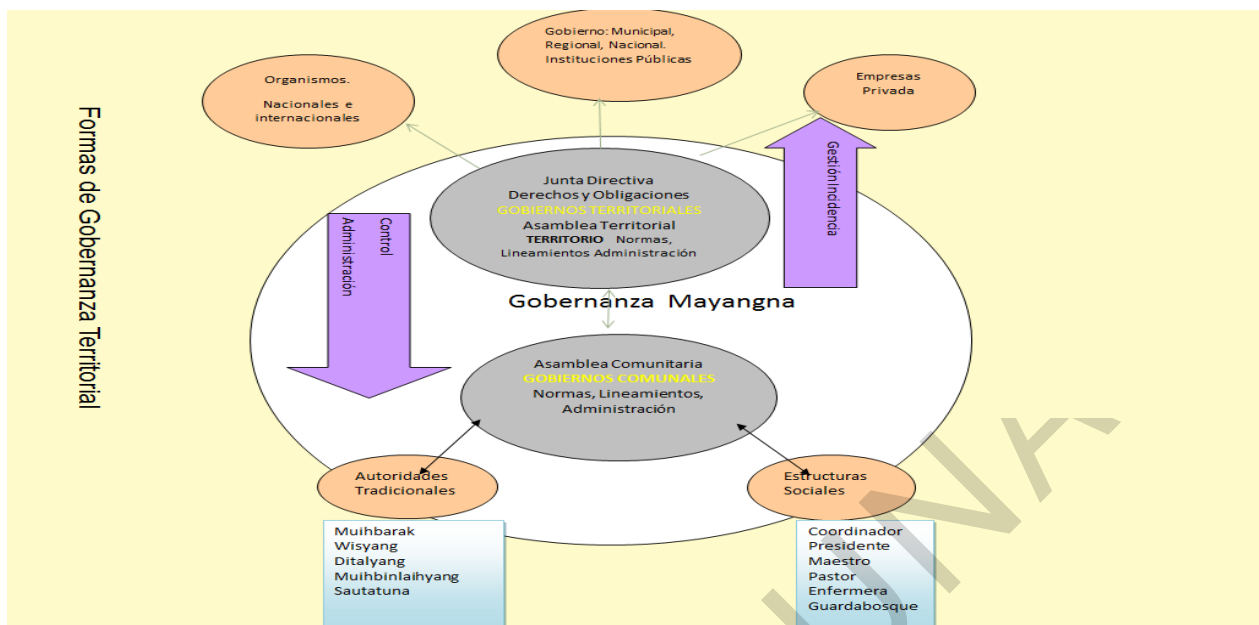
Formas de Gobernanza Territorial

Organismos.

Nacionales e internacionales

Gobierno: Municipal, Regional, Nacional. Instituciones Públicas

Empresas Privada

Junta Directiva
Derechos y Obligaciones
GOBIERNOS TERRITORIALES
Asamblea Territorial
TERRITORIO Normas, Lineamientos Administración

Control Administración

Gestión Incidencia

Gobernanza Mayangna

Asamblea Comunitaria
GOBIERNOS COMUNALES
Normas, Lineamientos, Administración

Autoridades Tradicionales

Estructuras Sociales

Muihbarak
Wisyang
Ditalyang
Muihbinlaihyang
Sautatuna

Coordinador
Presidente
Maestro
Pastor
Enfermera
Guardabosque